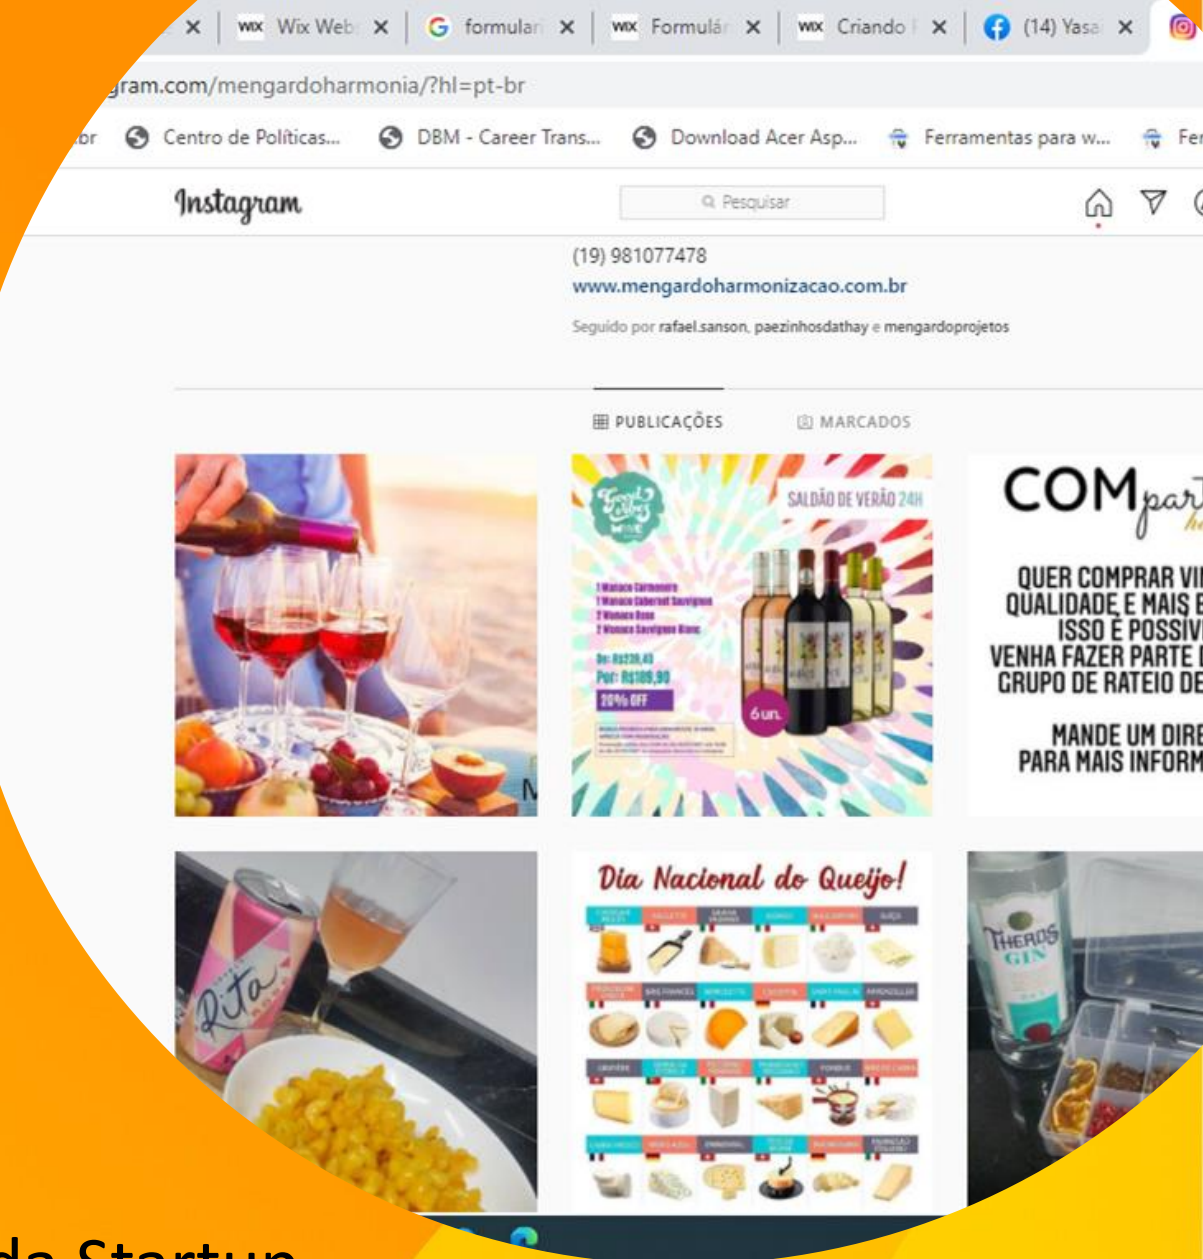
Wix Web
formulari
Formulár
Criando
(14) Yasa
gram.com/mengardoharmonia/?hl=pt-br
br Centro de Políticas... DBM - Career Trans... Download Acer Asp... Ferramentas para w... Fer
Instagram
Pesquisar
(19) 981077478
www.mengardoharmonizacao.com.br
Seguido por rafael.sanson, paezinhosdathay e mengardoprojetos
PUBLICAÇÕES
MARCADOS
SALDÃO DE VERÃO 24H
20% OFF
6un.
COMpar
QUER COMPRAR VI
QUALIDADE E MAIS
ISSO É POSSIV
VENHA FAZER PARTE
GRUPO DE RATEIO DE
MANDE UM DIRE
PARA MAIS INFORM
Rita
Dia Nacional do Queijo!
THEROS GIN
da Startup